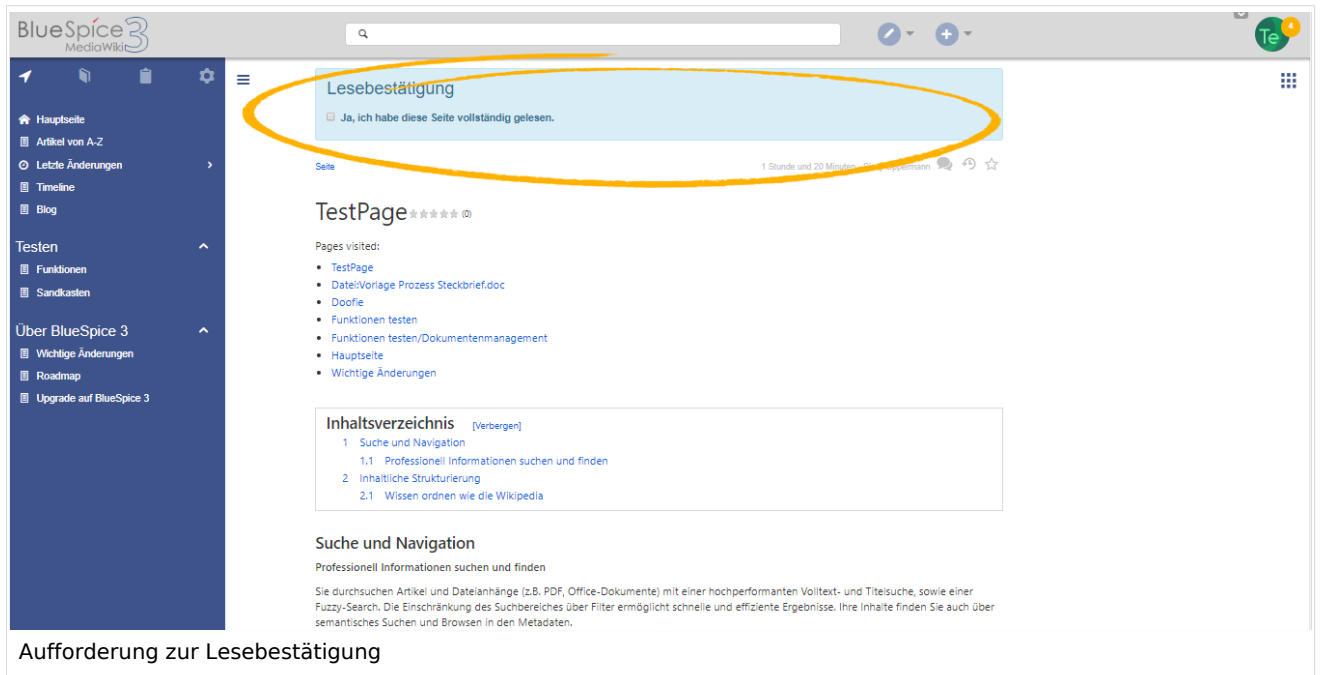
BlueSpice 3 MediaWiki

Te 4

Hauptseite
Artikel von A-Z
Letzte Änderungen
Timeline
Blog

Testen
Funktionen
Sandkasten

Über BlueSpice 3
Wichtige Änderungen
Roadmap
Upgrade auf BlueSpice 3

Lesebestätigung

Ja, ich habe diese Seite vollständig gelesen.

Seite

1 Stunde und 20 Minuten - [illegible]ppemann

TestPage (0)

Pages visited:

- TestPage
- Datei:Vorlage Prozess Steckbrief.doc
- Doofie
- Funktionen testen
- Funktionen testen/Dokumentenmanagement
- Hauptseite
- Wichtige Änderungen

Inhaltsverzeichnis [Verbergen]
1 Suche und Navigation
1.1 Professionell Informationen suchen und finden
2 Inhaltliche Strukturierung
2.1 Wissen ordnen wie die Wikipedia

Suche und Navigation

Professionell Informationen suchen und finden

Sie durchsuchen Artikel und Dateianhänge (z.B. PDF, Office-Dokumente) mit einer hochperformanten Volltext- und Titelsuche, sowie einer Fuzzy-Search. Die Einschränkung des Suchbereiches über Filter ermöglicht schnelle und effiziente Ergebnisse. Ihre Inhalte finden Sie auch über semantisches Suchen und Browsen in den Metadaten.

Aufforderung zur Lesebestätigung